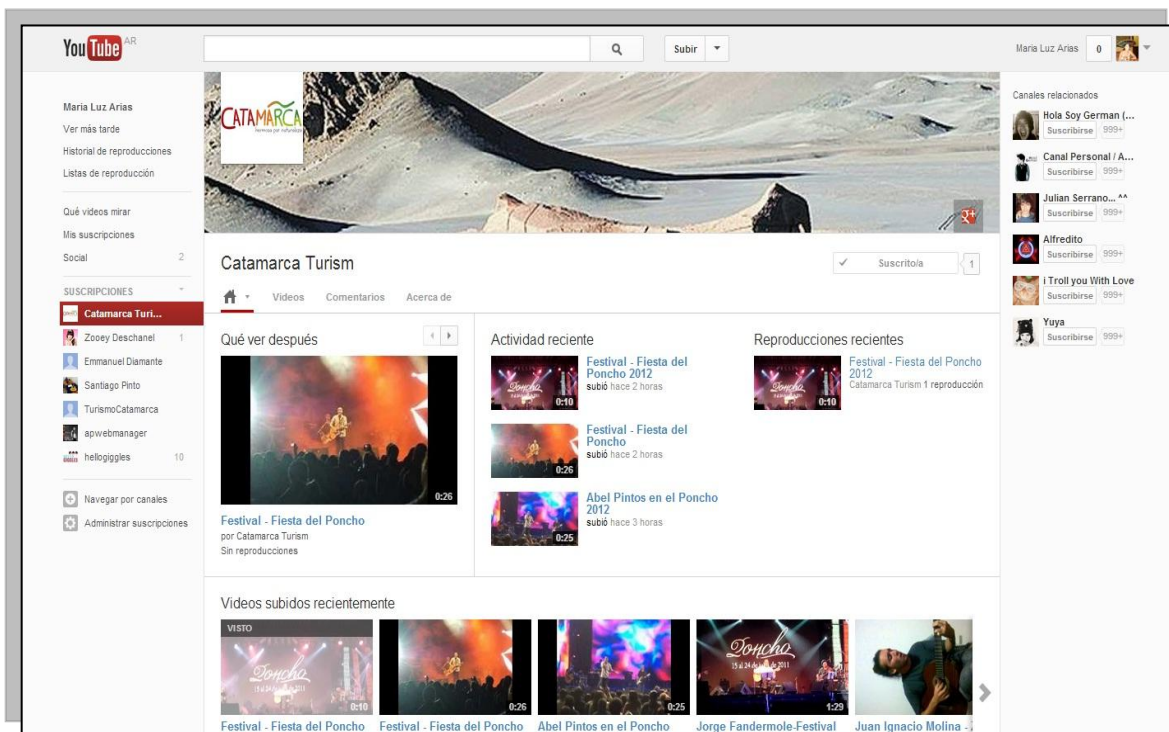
YouTube AR

Subir

Maria Luz Arias 0

Maria Luz Arias
Ver más tarde
Historial de reproducciones
Listas de reproducción

Qué videos mirar
Mis suscripciones
Social 2

SUSCRIPCIONES
Catamarca Turi...
Zooey Deschanel 1
Emmanuel Diamante
Santiago Pinto
TurismoCatamarca
apwebmanager
hellogiggles 10

Navegar por canales
Administrar suscripciones

CATAMARCA

Catamarca Turism

Suscrito/a 1

Videos Comentarios Acerca de

Qué ver después

0:26
Festival - Fiesta del Poncho
por Catamarca Turism
Sin reproducciones

Actividad reciente

0:10
Festival - Fiesta del Poncho 2012
subió hace 2 horas

0:26
Festival - Fiesta del Poncho
subió hace 2 horas

0:25
Abel Pintos en el Poncho 2012
subió hace 3 horas

Reproducciones recientes

0:10
Festival - Fiesta del Poncho 2012
Catamarca Turism 1 reproducción

Canales relacionados
Hola Soy German (...
Suscribirse 999+
Canal Personal / A...
Suscribirse 999+
Julian Serrano... ^^
Suscribirse 999+
Alfredito
Suscribirse 999+
i Troll you With Love
Suscribirse 999+
Yuya
Suscribirse 999+

Videos subidos recientemente

VISTO
0:10
Festival - Fiesta del Poncho
0:26
Festival - Fiesta del Poncho
0:25
Abel Pintos en el Poncho
1:29
Jorge Fandermole-Festival
Juan Ignacio Molina -